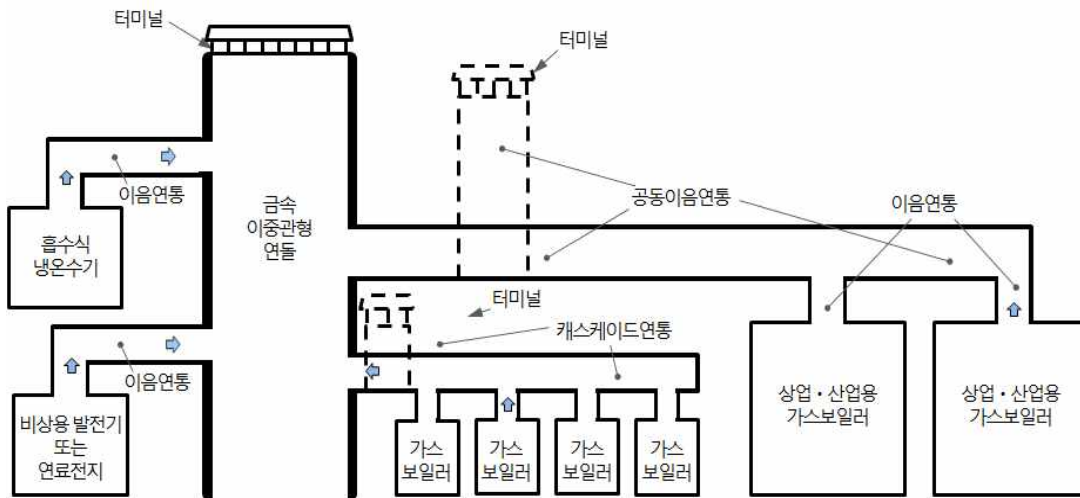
터미널

터미널

이음연통

흡수식 냉온수기

금속 이중관형 연돌

공동이음연통

이음연통

터미널

캐스케이드연통

이음연통

비상용 발전기 또는 연료전지

가스 보일러

가스 보일러

가스 보일러

가스 보일러

상업・산업용 가스보일러

상업・산업용 가스보일러